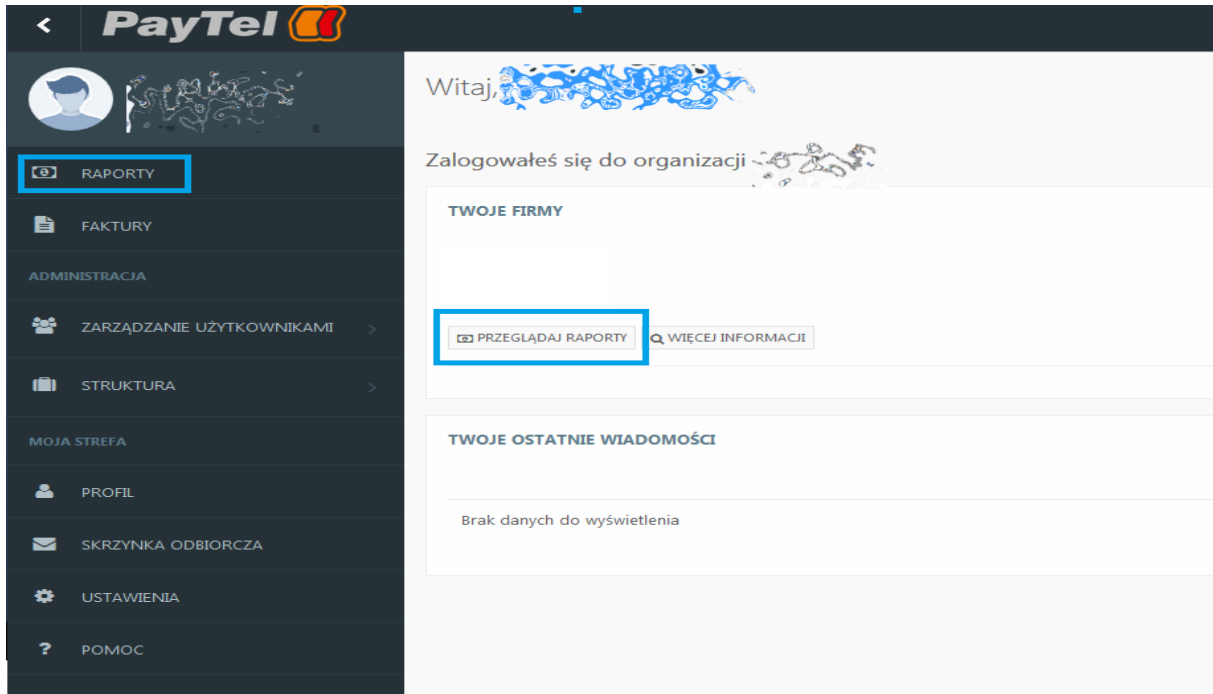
PayTel

RAPORTY

FAKTURY

ADMINISTRACJA

ZARZĄDZANIE UŻYTKOWNIKAMI

STRUKTURA

MOJA STREFA

PROFIL

SKRZYNKA ODBIORCZA

USTAWIENIA

POMOC

Witaj, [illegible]

Zalogowałeś się do organizacji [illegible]

TWOJE FIRMY

PRZEGLĄDAJ RAPORTY
WIĘCEJ INFORMACJI

TWOJE OSTATNIE WIADOMOŚCI

Brak danych do wyświetlenia